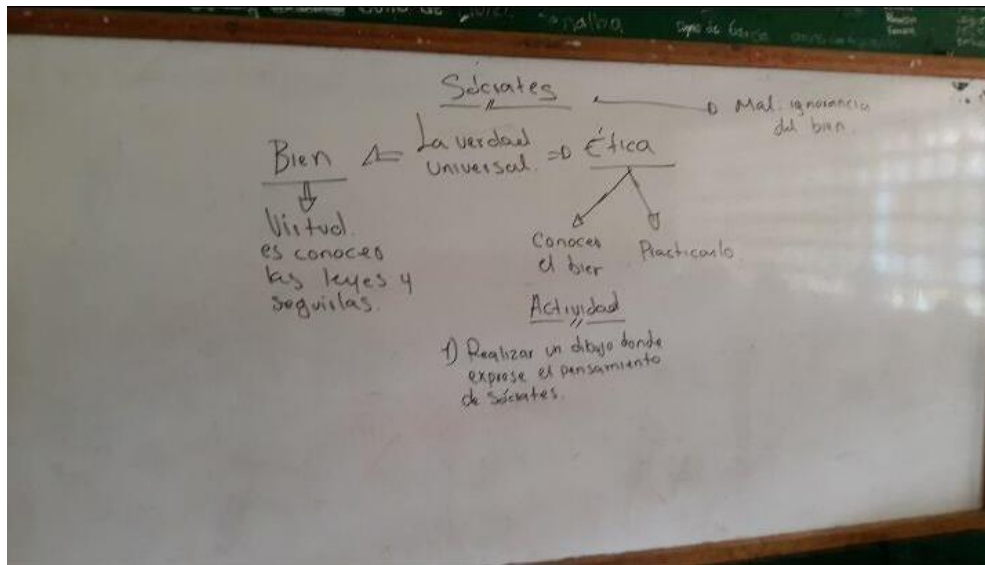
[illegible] analba Signo de Gauss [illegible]

Sócrates

Mal: ignorancia del bien.

Bien

La verdad Universal

Ética

Virtud es conocer las leyes y seguirlas.

Conocer el bien

Practicarlo

Actividad

1) Realizar un dibujo donde exprese el pensamiento de Sócrates.